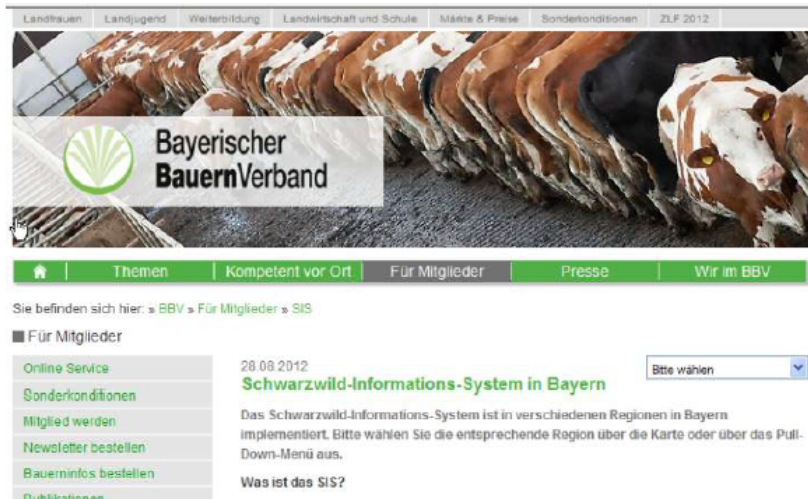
Landfrauen | Landjugend | Weiterbildung | Landwirtschaft und Schule | Märkte & Preise | Sonderkonditionen | ZLF 2012

Bayerischer BauernVerband

Themen | Kompetent vor Ort | Für Mitglieder | Presse | Wir im BBV

Sie befinden sich hier: » BBV » Für Mitglieder » SIS

Für Mitglieder

Online Service
Sonderkonditionen
Mitglied werden
Newsletter bestellen
Bauerninfos bestellen
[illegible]

28.08.2012

Schwarzwild-Informations-System in Bayern

Bitte wählen

Das Schwarzwild-Informations-System ist in verschiedenen Regionen in Bayern implementiert. Bitte wählen Sie die entsprechende Region über die Karte oder über das Pull-Down-Menü aus.

Was ist das SIS?